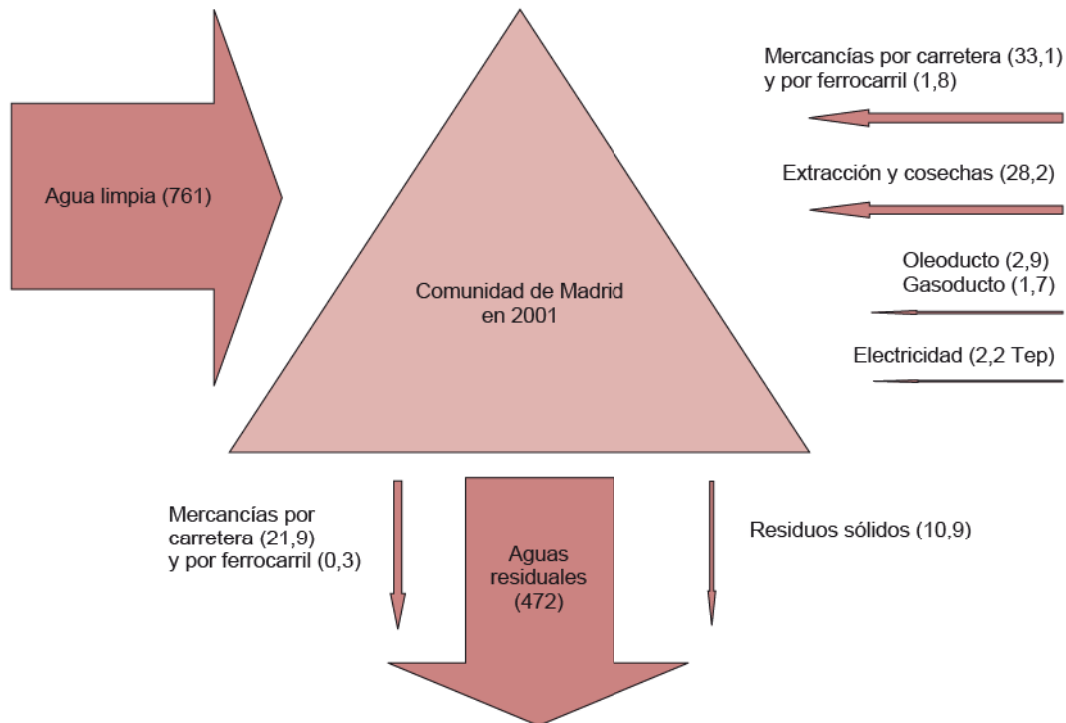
Agua limpia (761)

Comunidad de Madrid en 2001

Mercancías por carretera (33,1) y por ferrocarril (1,8)

Extracción y cosechas (28,2)

Oleoducto (2,9) Gasoducto (1,7)

Electricidad (2,2 Tep)

Mercancías por carretera (21,9) y por ferrocarril (0,3)

Aguas residuales (472)

Residuos sólidos (10,9)